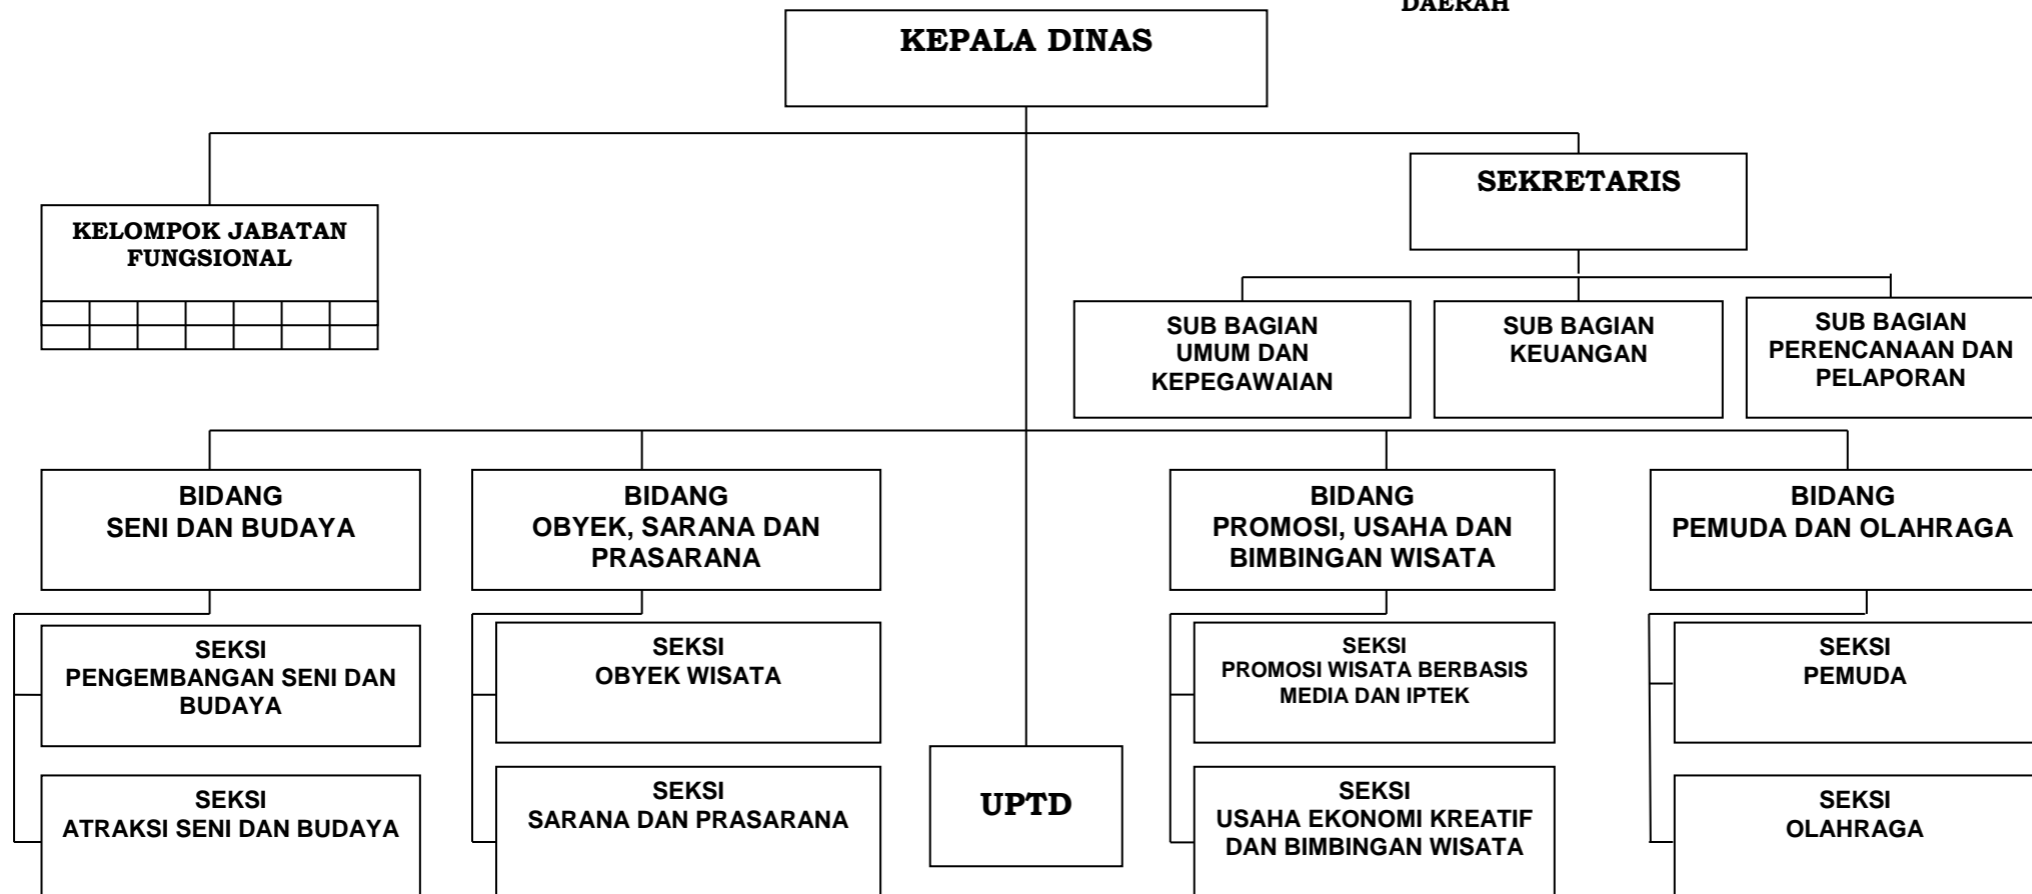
DAERAH

KEPALA DINAS

KELOMPOK JABATAN FUNGSIONAL

SEKRETARIS

SUB BAGIAN UMUM DAN KEPEGAWAIAN

SUB BAGIAN KEUANGAN

SUB BAGIAN PERENCANAAN DAN PELAPORAN

BIDANG SENI DAN BUDAYA

SEKSI PENGEMBANGAN SENI DAN BUDAYA

SEKSI ATRAKSI SENI DAN BUDAYA

BIDANG OBYEK, SARANA DAN PRASARANA

SEKSI OBYEK WISATA

SEKSI SARANA DAN PRASARANA

UPTD

BIDANG PROMOSI, USAHA DAN BIMBINGAN WISATA

SEKSI PROMOSI WISATA BERBASIS MEDIA DAN IPTEK

SEKSI USAHA EKONOMI KREATIF DAN BIMBINGAN WISATA

BIDANG PEMUDA DAN OLAHRAGA

SEKSI PEMUDA

SEKSI OLAHRAGA